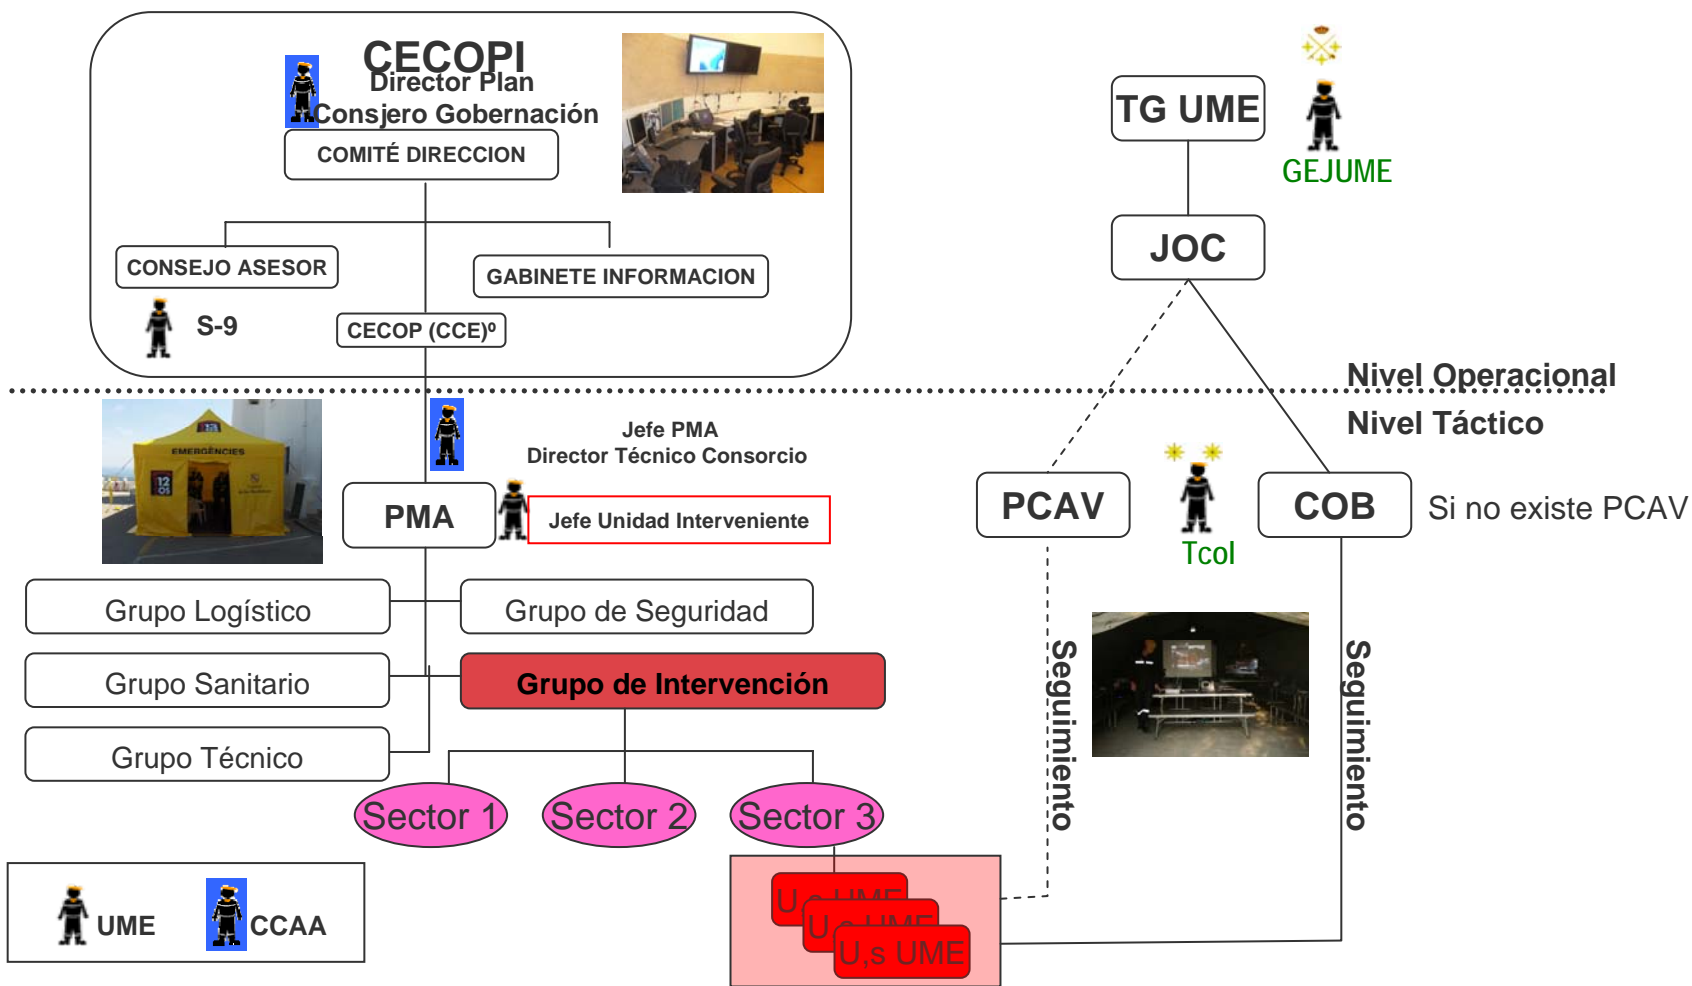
CECOPI
Director Plan
Consjero Gobernación
COMITÉ DIRECCION

CONSEJO ASESOR
GABINETE INFORMACION
S-9
CECOP (CCE)º

TG UME
GEJUME
JOC

Nivel Operacional
Nivel Táctico

Jefe PMA
Director Técnico Consorcio
PMA
Jefe Unidad Interveniente

PCAV
Tcol
COB
Si no existe PCAV

Grupo Logístico
Grupo de Seguridad
Grupo Sanitario
Grupo de Intervención
Grupo Técnico

Seguimiento
Seguimiento

Sector 1
Sector 2
Sector 3

U,s UME
U,s UME
U,s UME

UME
CCAA